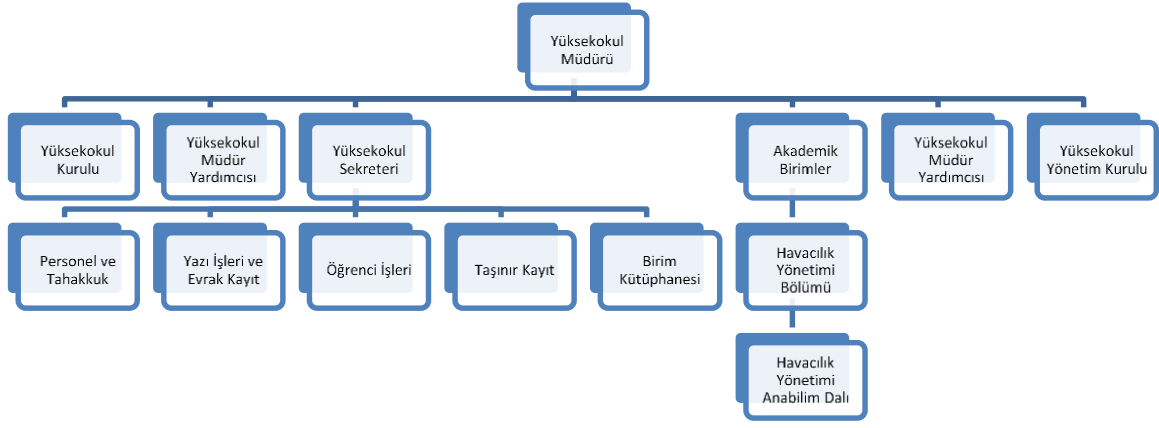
Yüksekokul Müdürü

Yüksekokul Kurulu

Yüksekokul Müdür Yardımcısı

Yüksekokul Sekreteri

Akademik Birimler

Yüksekokul Müdür Yardımcısı

Yüksekokul Yönetim Kurulu

Personel ve Tahakkuk

Yazı İşleri ve Evrak Kayıt

Öğrenci İşleri

Taşınır Kayıt

Birim Kütüphanesi

Havacılık Yönetimi Bölümü

Havacılık Yönetimi Anabilim Dalı